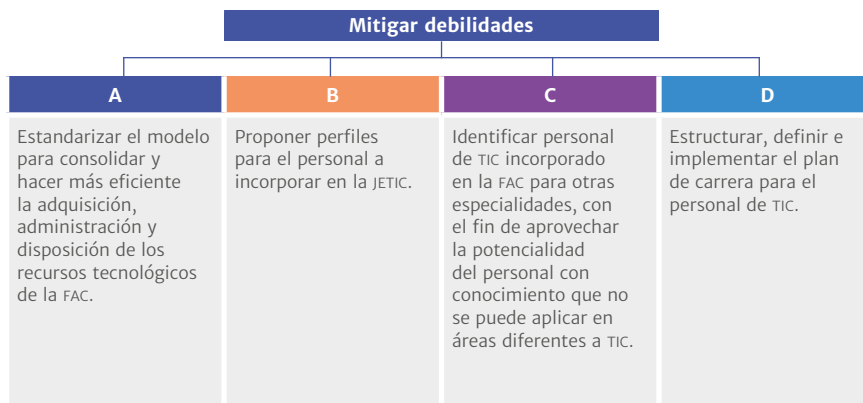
Mitigar debilidades

A

Estandarizar el modelo para consolidar y hacer más eficiente la adquisición, administración y disposición de los recursos tecnológicos de la FAC.

B

Proponer perfiles para el personal a incorporar en la JETIC.

C

Identificar personal de TIC incorporado en la FAC para otras especialidades, con el fin de aprovechar la potencialidad del personal con conocimiento que no se puede aplicar en áreas diferentes a TIC.

D

Estructurar, definir e implementar el plan de carrera para el personal de TIC.